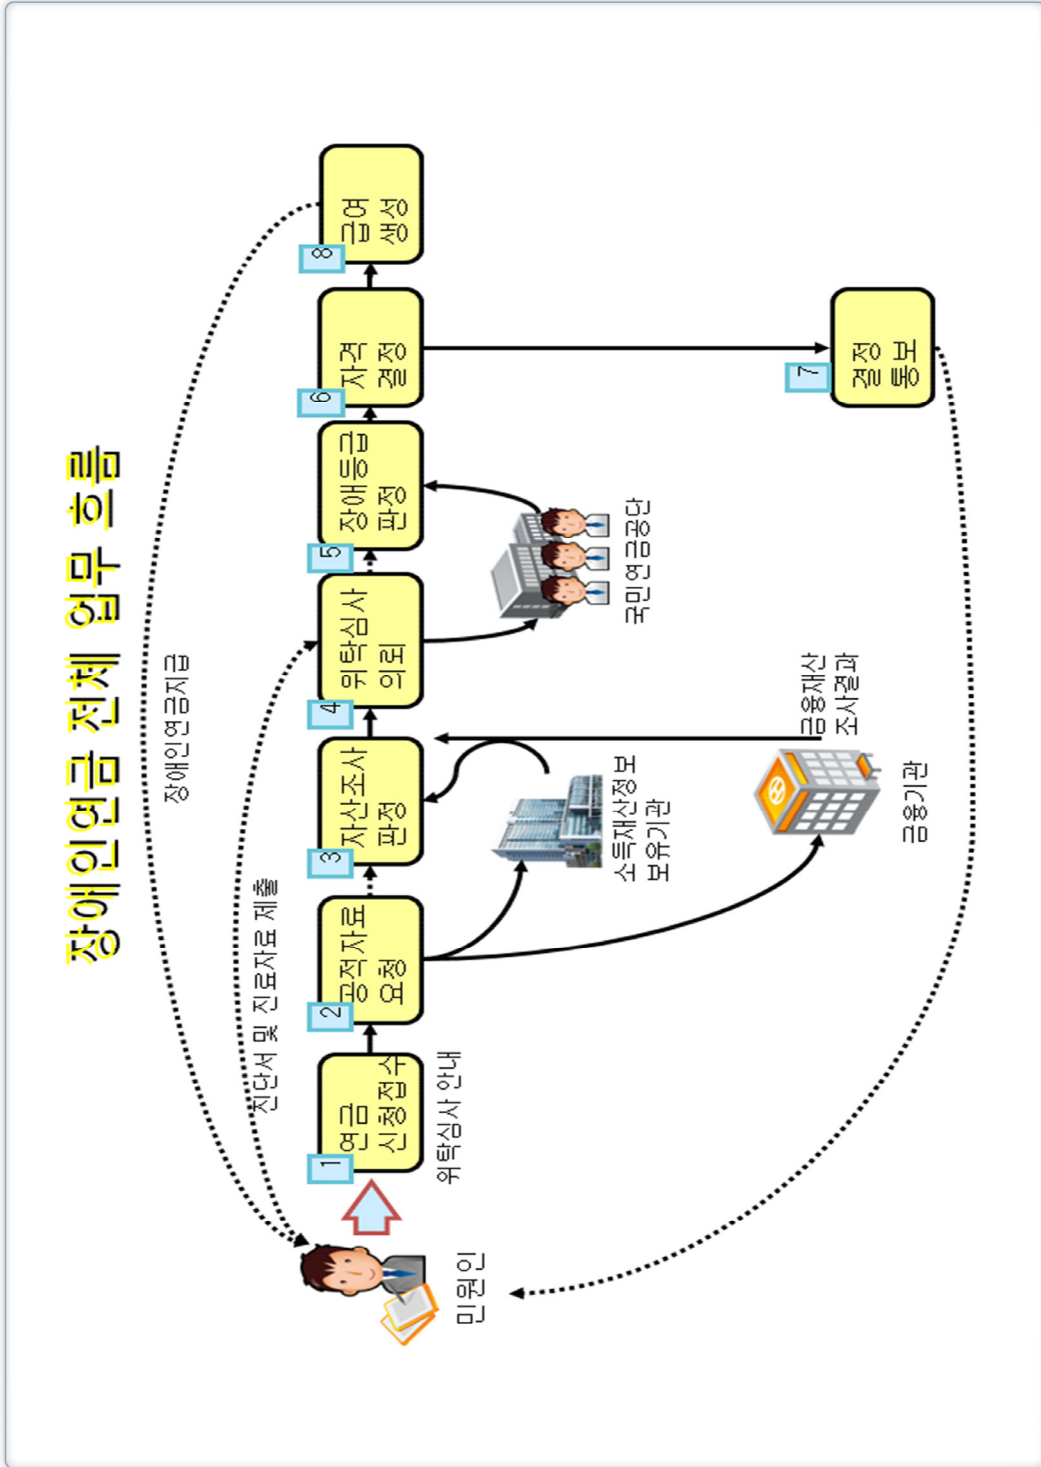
장애인연금 전체 업무 흐름

1 연금 신청접수
2 공적자료 요청
3 자산조사 판정
4 위탁심사 의뢰
5 장애등급 판정
6 자격 결정
7 결정 통보
8 급여 생성

장애인연금지급
진단서 및 진료자료 제출
위탁심사 안내
민원인
소득재산정보 보유기관
금융재산 조사결과
금융기관
국민연금공단